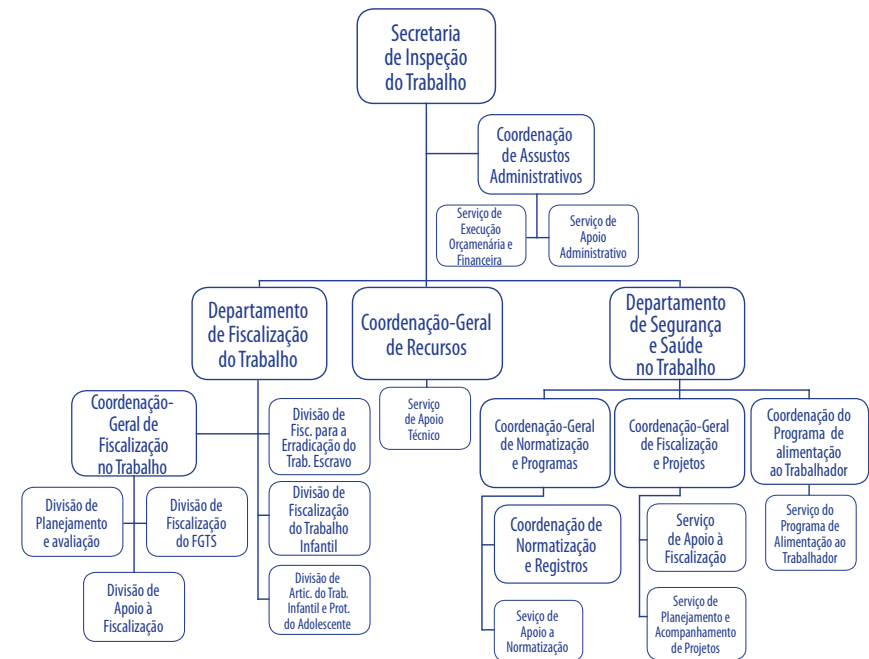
Secretaria de Inspeção do Trabalho

Coordenação de Assuntos Administrativos

Serviço de Execução Orçamenária e Financeira

Serviço de Apoio Administrativo

Departamento de Fiscalização do Trabalho

Coordenação-Geral de Recursos

Departamento de Segurança e Saúde no Trabalho

Coordenação-Geral de Fiscalização no Trabalho

Divisão de Fisc. para a Erradicação do Trab. Escravo

Serviço de Apoio Técnico

Coordenação-Geral de Normatização e Programas

Coordenação-Geral de Fiscalização e Projetos

Coordenação do Programa de alimentação ao Trabalhador

Divisão de Planejamento e avaliação

Divisão de Fiscalização do FGTS

Divisão de Fiscalização do Trabalho Infantil

Coordenação de Normatização e Registros

Serviço de Apoio à Fiscalização

Serviço do Programa de Alimentação ao Trabalhador

Divisão de Apoio à Fiscalização

Divisão de Artic. do Trab. Infantil e Prot. do Adolescente

Serviço de Apoio a Normatização

Serviço de Planejamento e Acompanhamento de Projetos